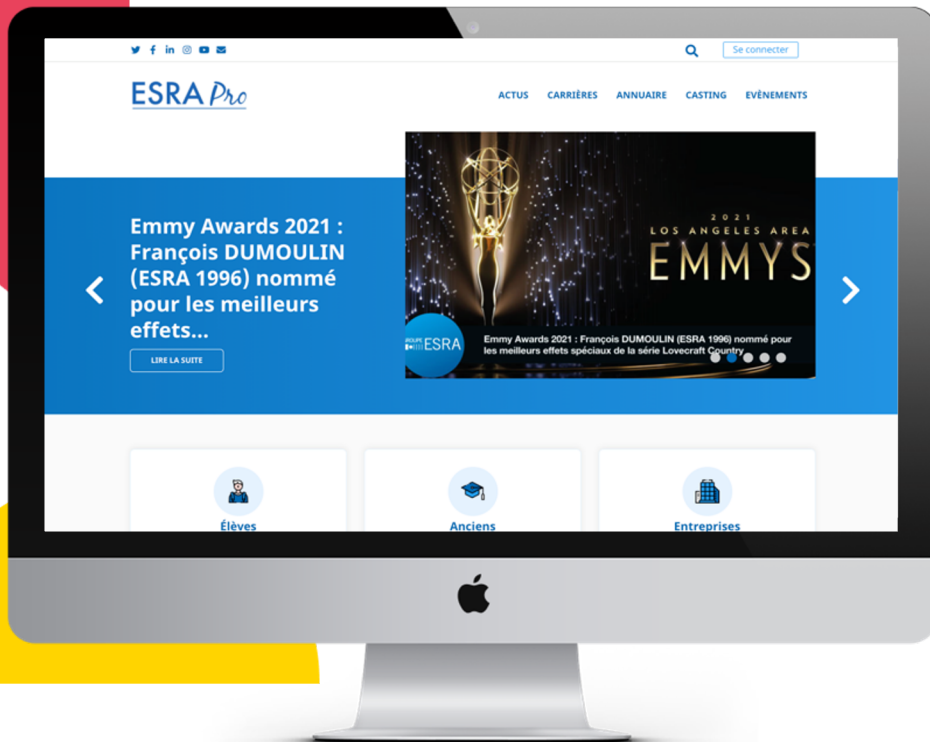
Se connecter

ESRA Pro

ACTUS CARRIÈRES ANNUAIRE CASTING EVÈNEMENTS

Emmy Awards 2021 : François DUMOULIN (ESRA 1996) nommé pour les meilleurs effets...

LIRE LA SUITE

2021
LOS ANGELES AREA
EMMYS

GROUPE ESRA

Emmy Awards 2021 : François DUMOULIN (ESRA 1996) nommé pour les meilleurs effets spéciaux de la série Lovecraft Country

Élèves

Anciens

Entreprises